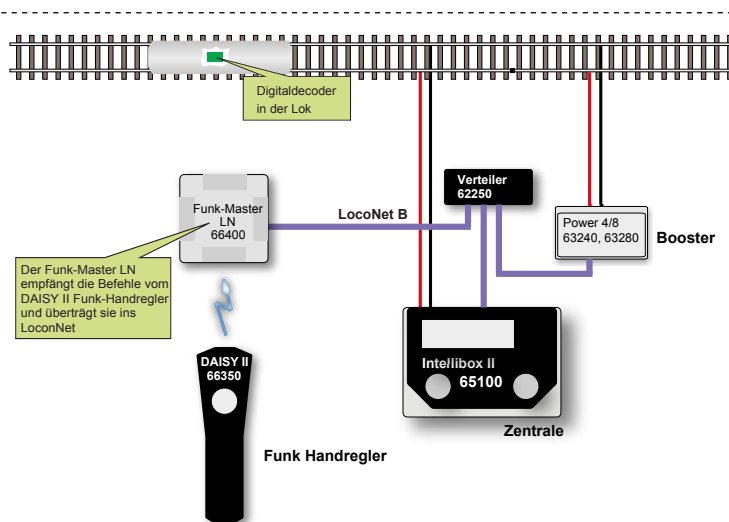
Digitaldecoder in der Lok

Verteiler
62250

Funk-Master
LN
66400

LocoNet B

Power 4/8
63240, 63280

Booster

Der Funk-Master LN empfängt die Befehle vom DAISY II Funk-Handregler und überträgt sie ins LoconNet

DAISY II
66350

Intellibox II
65100

Zentrale

Funk Handregler